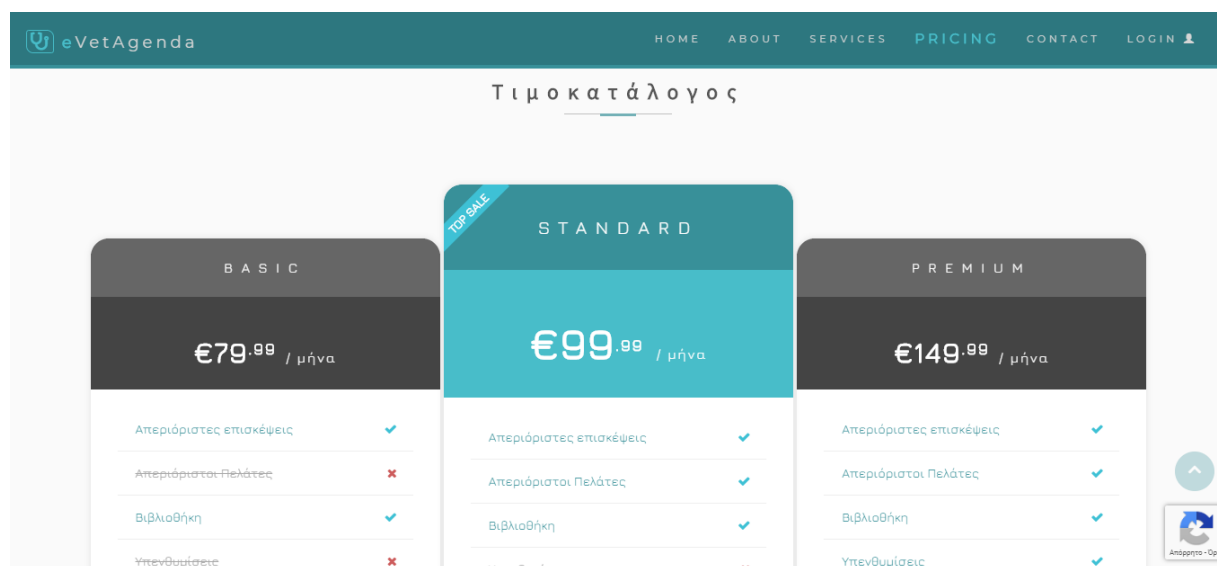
eVetAgenda

HOME ABOUT SERVICES PRICING CONTACT LOGIN

Τιμοκατάλογος

BASIC

€79.99 / μήνα

Απεριόριστες επισκέψεις

~~Απεριόριστοι Πελάτες~~

Βιβλιοθήκη

~~Υπενθυμίσεις~~

TOP SALE

STANDARD

€99.99 / μήνα

Απεριόριστες επισκέψεις

Απεριόριστοι Πελάτες

Βιβλιοθήκη

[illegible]

PREMIUM

€149.99 / μήνα

Απεριόριστες επισκέψεις

Απεριόριστοι Πελάτες

Βιβλιοθήκη

Υπενθυμίσεις

Απόρρητο - Ό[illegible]